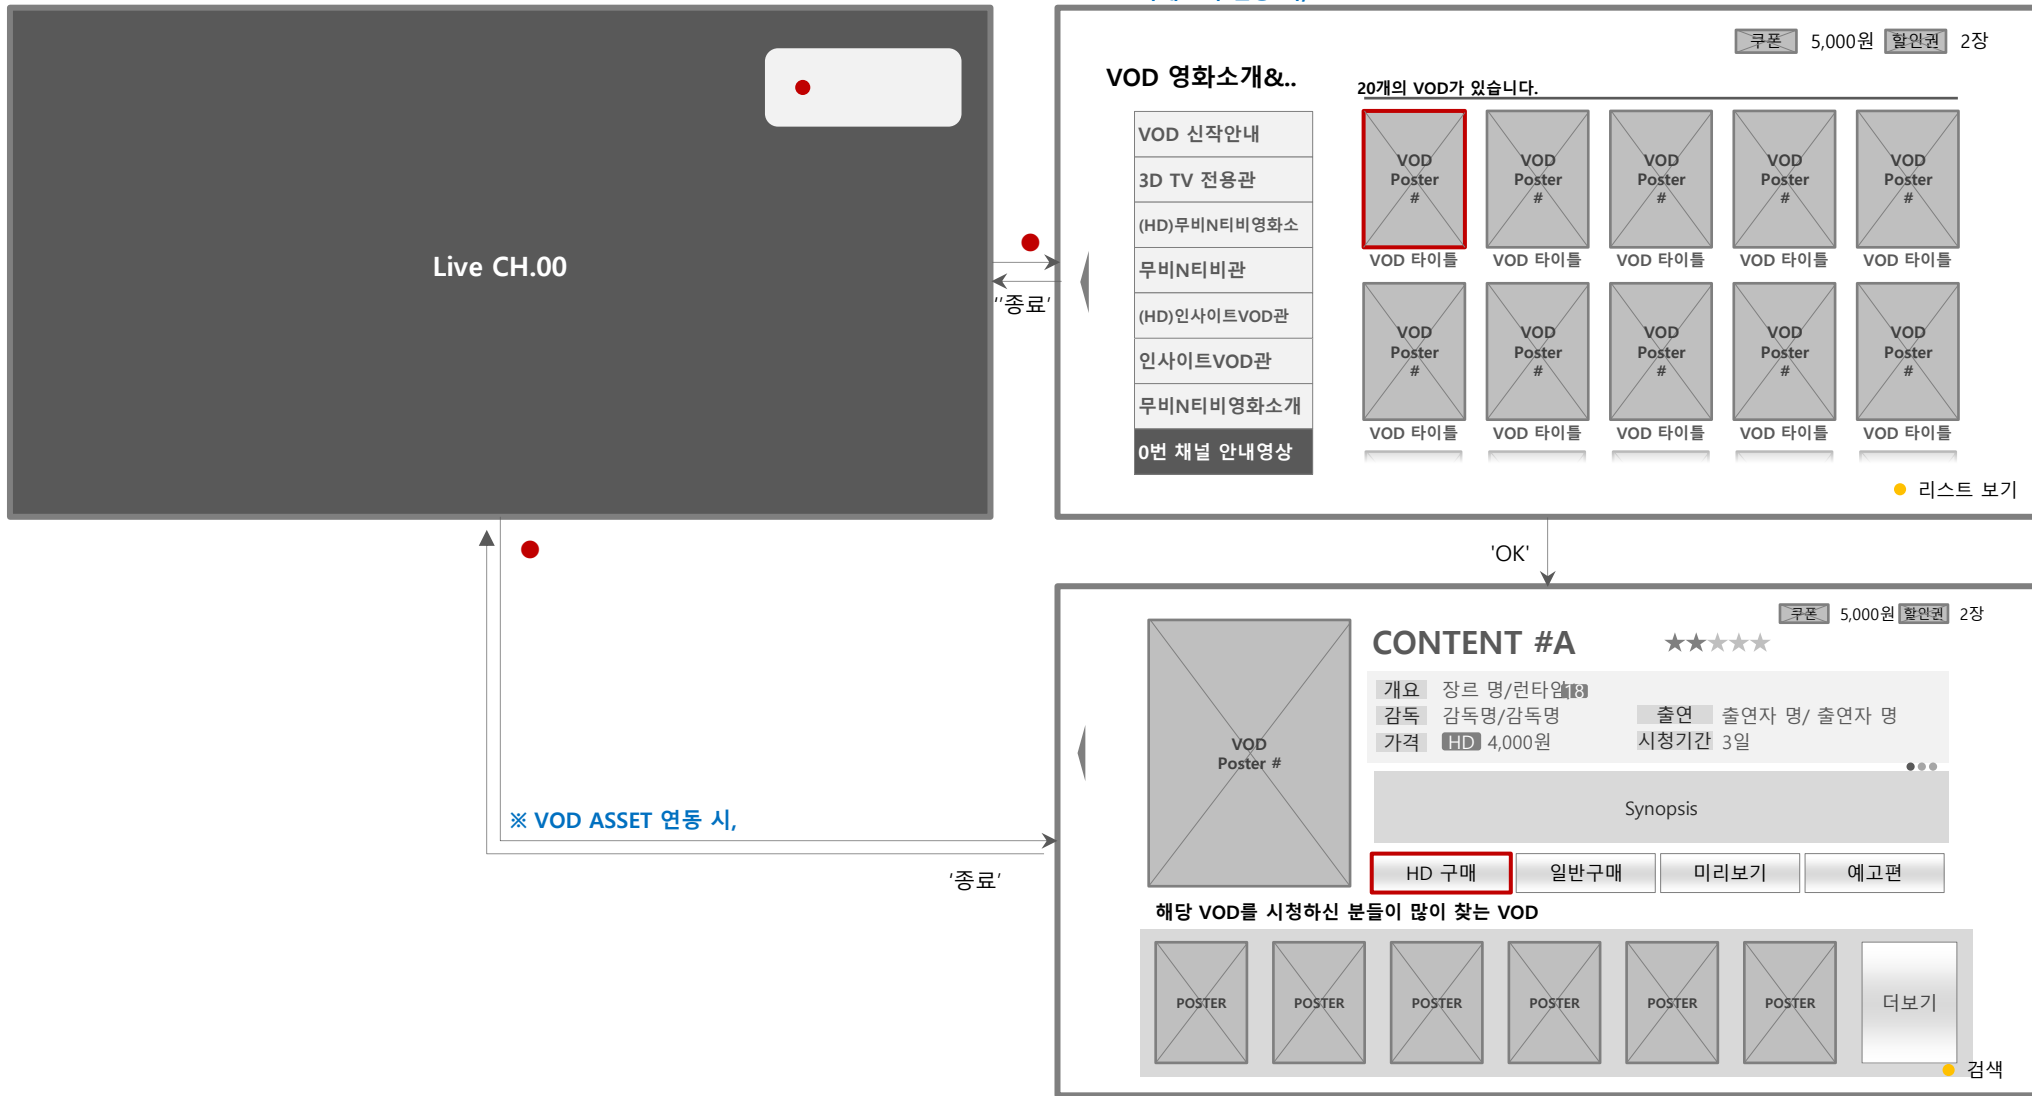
Live CH.00

''종료'

쿠폰 5,000원 할인권 2장

VOD 영화소개&..

20개의 VOD가 있습니다.

VOD 신작안내
3D TV 전용관
(HD)무비N티비영화소
무비N티비관
(HD)인사이트VOD관
인사이트VOD관
무비N티비영화소개
0번 채널 안내영상

| VOD Poster # | VOD Poster # | VOD Poster # | VOD Poster # | VOD Poster # |
|---|---|---|---|---|
| VOD 타이틀 | VOD 타이틀 | VOD 타이틀 | VOD 타이틀 | VOD 타이틀 |
| VOD Poster # | VOD Poster # | VOD Poster # | VOD Poster # | VOD Poster # |
| VOD 타이틀 | VOD 타이틀 | VOD 타이틀 | VOD 타이틀 | VOD 타이틀 |

리스트 보기

'OK'

※ VOD ASSET 연동 시,

'종료'

쿠폰 5,000원 할인권 2장

VOD Poster #

CONTENT #A ★★★★★

개요 장르 명/런타임 18
감독 감독명/감독명 출연 출연자 명/ 출연자 명
가격 HD 4,000원 시청기간 3일

Synopsis

HD 구매 일반구매 미리보기 예고편

해당 VOD를 시청하신 분들이 많이 찾는 VOD

POSTER POSTER POSTER POSTER POSTER POSTER 더보기

검색